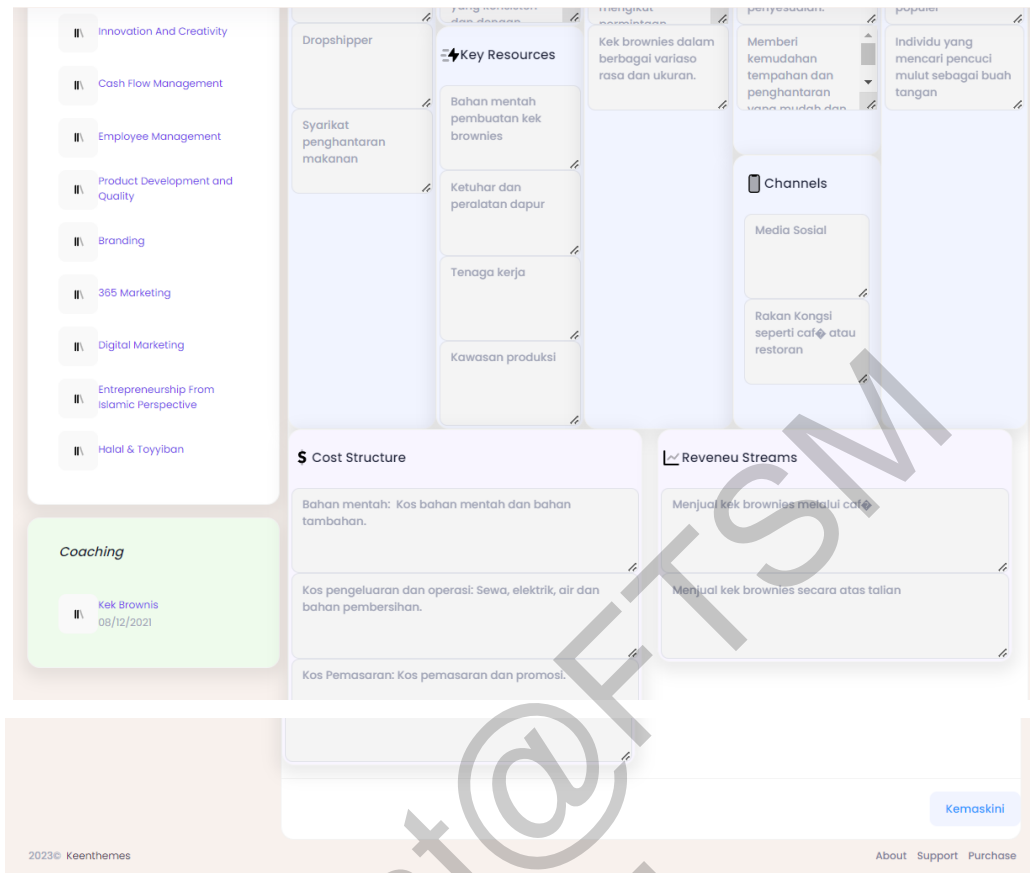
Innovation And Creativity

Cash Flow Management

Employee Management

Product Development and Quality

Branding

365 Marketing

Digital Marketing

Entrepreneurship From Islamic Perspective

Halal & Toyyiban

Coaching

Kek Brownis
08/12/2021

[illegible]

Dropshipper

Syarikat penghantaran makanan

Key Resources

Bahan mentah pembuatan kek brownies

Ketuhar dan peralatan dapur

Tenaga kerja

Kawasan produksi

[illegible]

Kek brownies dalam berbagai variaso rasa dan ukuran.

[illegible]

Memberi kemudahan tempahan dan penghantaran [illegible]

Channels

Media Sosial

Rakan Kongsi seperti caf� atau restoran

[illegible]

Individu yang mencari pencuci mulut sebagai buah tangan

Cost Structure

Bahan mentah: Kos bahan mentah dan bahan tambahan.

Kos pengeluaran dan operasi: Sewa, elektrik, air dan bahan pembersihan.

Kos Pemasaran: Kos pemasaran dan promosi.

Reveneu Streams

Menjual kek brownies melalui caf�

Menjual kek brownies secara atas talian

Kemaskini

2023© Keenthemes

About Support Purchase

FTSM